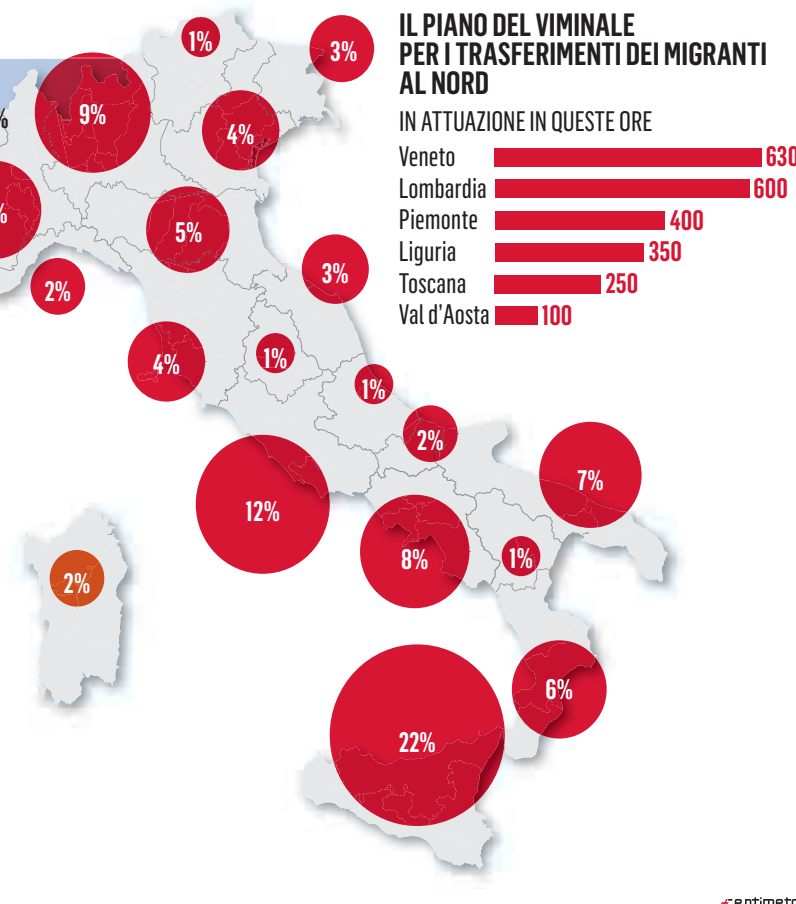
IL PIANO DEL VIMINALE PER I TRASFERIMENTI DEI MIGRANTI AL NORD

IN ATTUAZIONE IN QUESTE ORE

| | |
|---|---|
| Veneto | 630 |
| Lombardia | 600 |
| Piemonte | 400 |
| Liguria | 350 |
| Toscana | 250 |
| Val d'Aosta | 100 |

1%
3%
9%
4%
%
5%
%
2%
3%
4%
1%
1%
2%
7%
12%
8%
1%
2%
6%
22%

centimetr